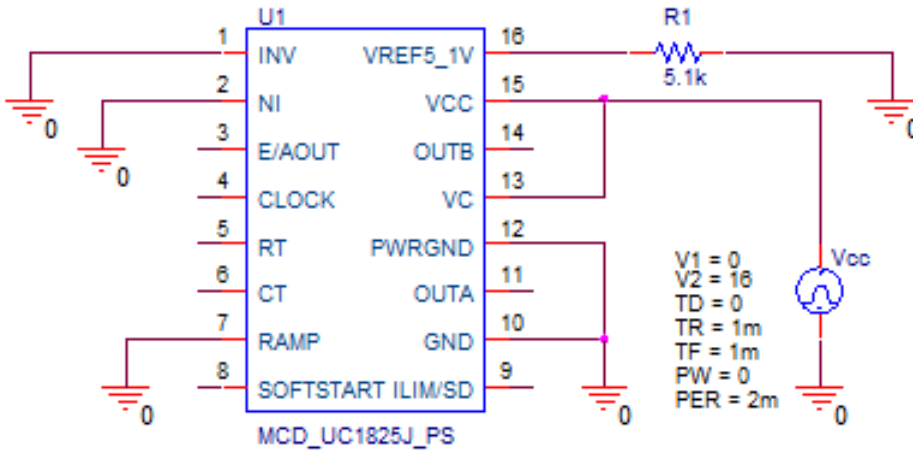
U1

1 INV
2 NI
3 E/AOUT
4 CLOCK
5 RT
6 CT
7 RAMP
8 SOFTSTART

16 VREF5_1V
15 VCC
14 OUTB
13 VC
12 PWRGND
11 OUTA
10 GND
9 ILIM/SD

MCD_UC1825J_PS

R1
5.1k

Vcc

V1 = 0
V2 = 16
TD = 0
TR = 1m
TF = 1m
PW = 0
PER = 2m

0
0
0
0
0
0